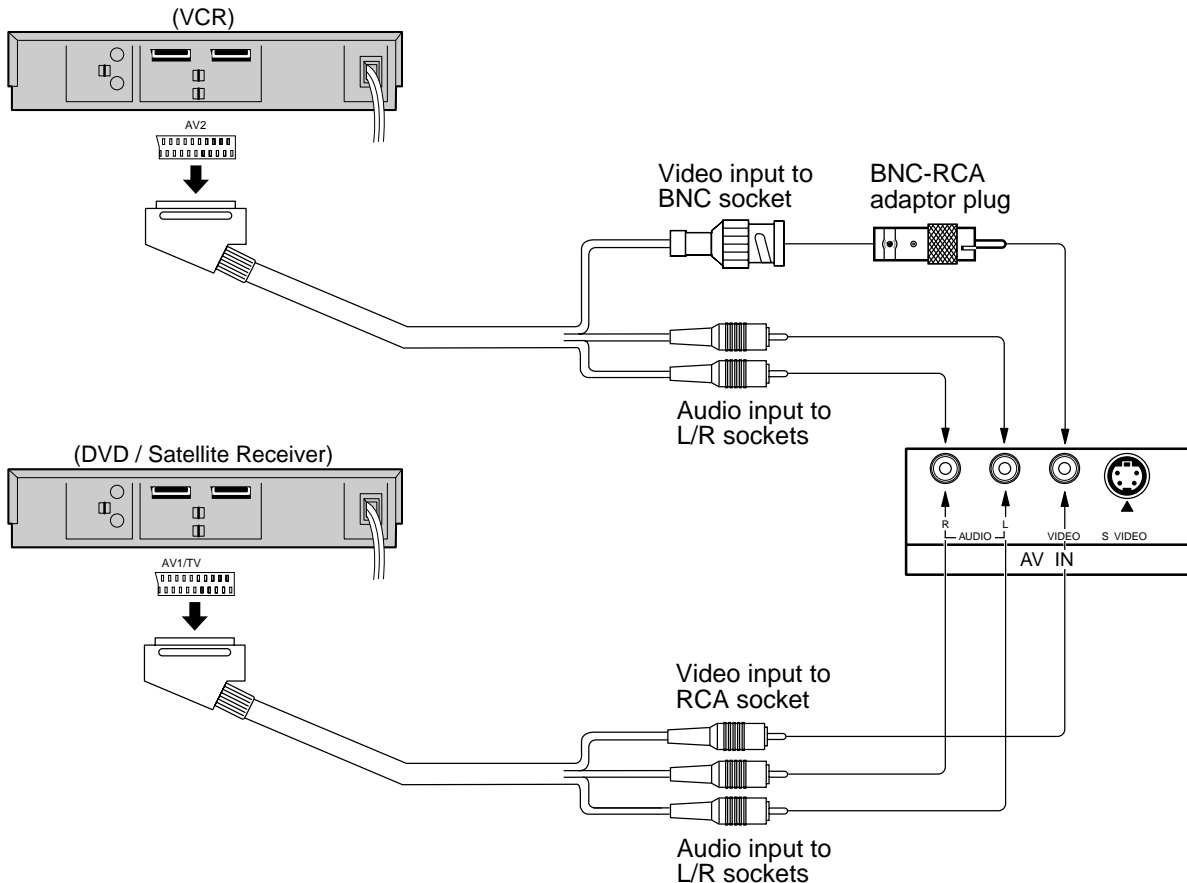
(VCR)

AV2

Video input to BNC socket

BNC-RCA adaptor plug

Audio input to L/R sockets

(DVD / Satellite Receiver)

AV1/TV

R AUDIO L VIDEO S VIDEO

AV IN

Video input to RCA socket

Audio input to L/R sockets